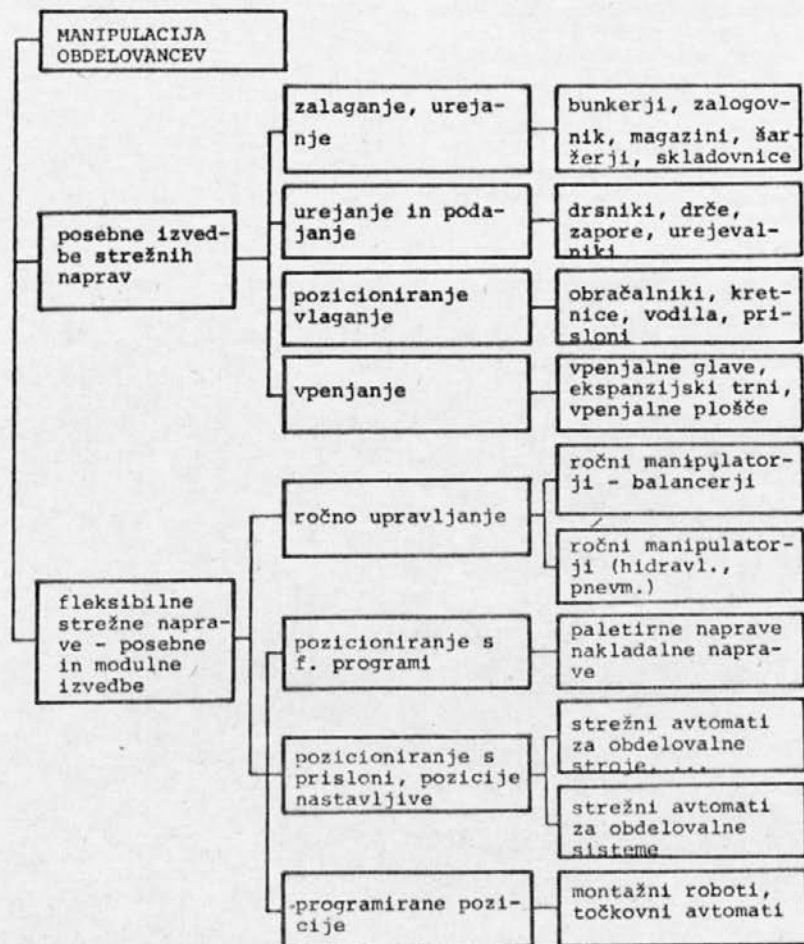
MANIPULACIJA OBDELOVANCEV

posebne izvedbe strežnih naprav

zalaganje, urejanje

bunkerji, zalogovnik, magazini, šaržerji, skladovnice

urejanje in podajanje

drsniki, drče, zapore, urejevalniki

pozicioniranje vlaganje

obračalniki, kretnice, vodila, prisloni

vpenjanje

vpenjalne glave, ekspanzijski trni, vpenjalne plošče

fleksibilne strežne naprave - posebne in modulne izvedbe

ročno upravljanje

ročni manipulatorji - balancerji

ročni manipulatorji (hidravl., pnevm.)

pozicioniranje s f. programi

paletirne naprave nakladalne naprave

pozicioniranje s prisloni, pozicije nastavljive

strežni avtomati za obdelovalne stroje, ...

strežni avtomati za obdelovalne sisteme

programirane pozicije

montažni roboti, točkovni avtomati